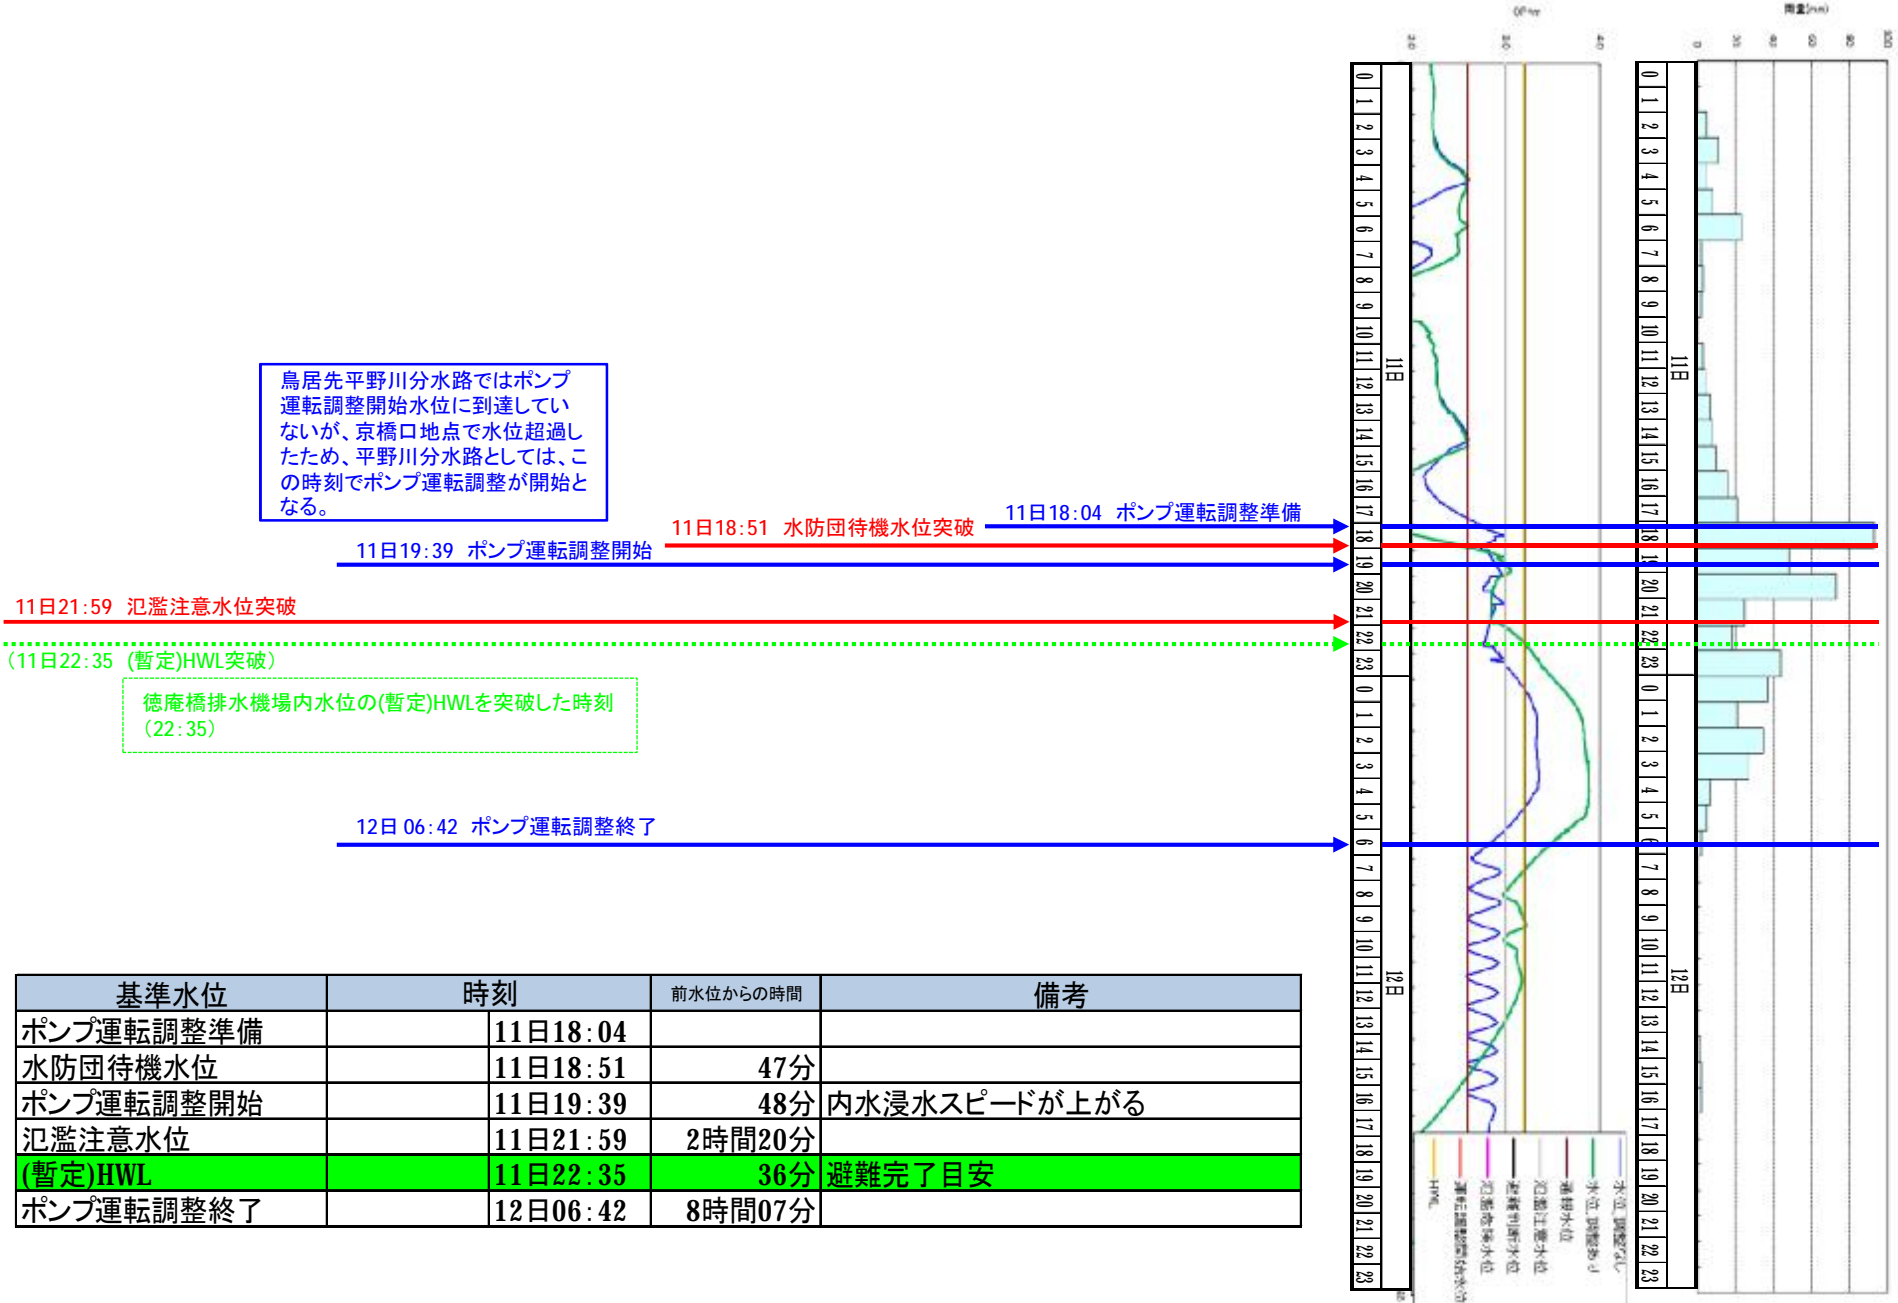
鳥居先平野川分水路ではポンプ運転調整開始水位に到達していないが、京橋口地点で水位超過したため、平野川分水路としては、この時刻でポンプ運転調整が開始となる。

11日18:04 ポンプ運転調整準備
11日18:51 水防団待機水位突破
11日19:39 ポンプ運転調整開始
11日21:59 氾濫注意水位突破
(11日22:35 (暫定)HWL突破)
徳庵橋排水機場内水位の(暫定)HWLを突破した時刻(22:35)
12日 06:42 ポンプ運転調整終了

| 基準水位 | 時刻 | 前水位からの時間 | 備考 |
|---|---|---|---|
| ポンプ運転調整準備 | 11日18:04 | | |
| 水防団待機水位 | 11日18:51 | 47分 | |
| ポンプ運転調整開始 | 11日19:39 | 48分 | 内水浸水スピードが上がる |
| 氾濫注意水位 | 11日21:59 | 2時間20分 | |
| (暫定)HWL | 11日22:35 | 36分 | 避難完了目安 |
| ポンプ運転調整終了 | 12日06:42 | 8時間07分 | |

0 1 2 3 4 5 6 7 8 9 10 11 12 13 14 15 16 17 18 19 20 21 22 23 11日
0 1 2 3 4 5 6 7 8 9 10 11 12 13 14 15 16 17 18 19 20 21 22 23 12日
0 1 2 3 4 5 6 7 8 9 10 11 12 13 14 15 16 17 18 19 20 21 22 23 11日
0 1 2 3 4 5 6 7 8 9 10 11 12 13 14 15 16 17 18 19 20 21 22 23 12日

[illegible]